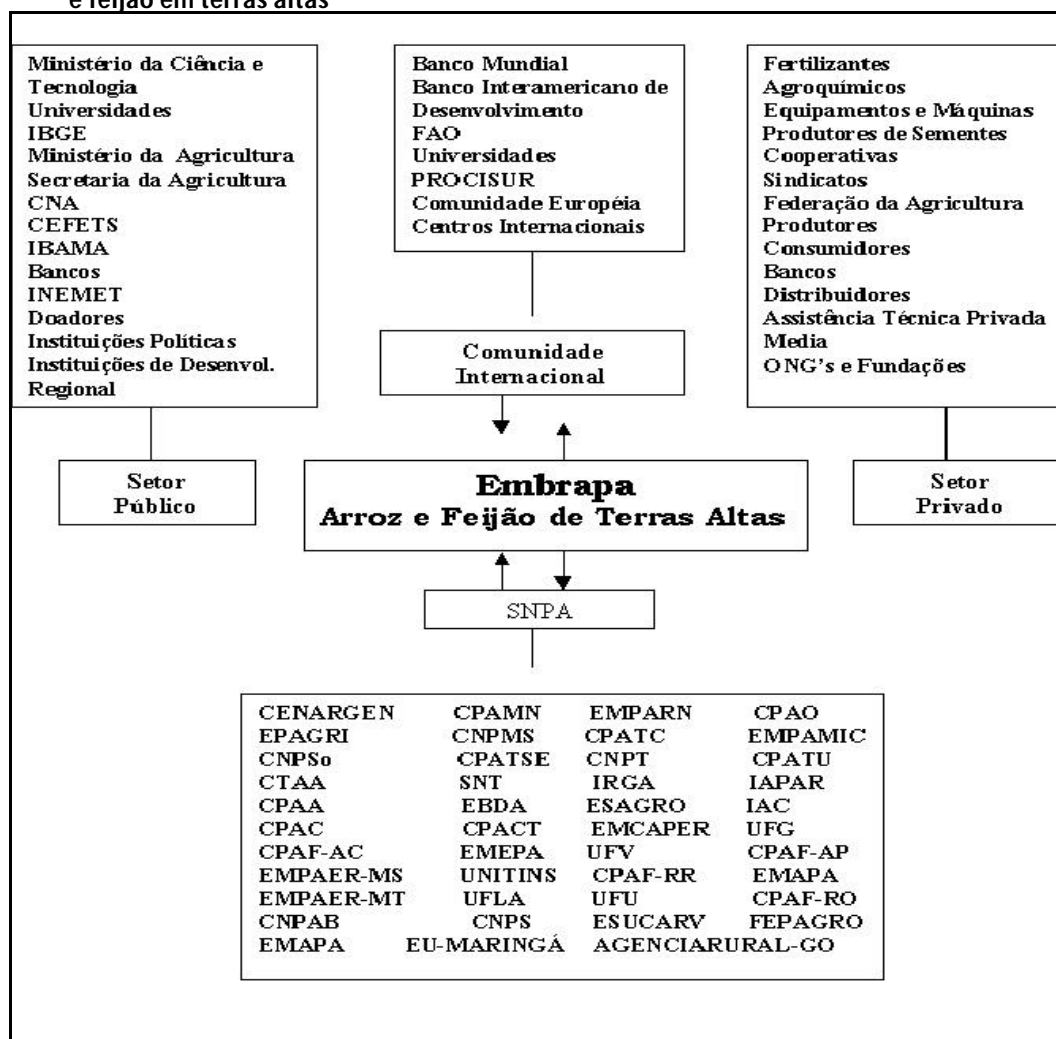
e feijão em terras altas

Ministério da Ciência e Tecnologia
Universidades
IBGE
Ministério da Agricultura
Secretaria da Agricultura
CNA
CEFETS
IBAMA
Bancos
INEMET
Doadores
Instituições Políticas
Instituições de Desenvol. Regional

Banco Mundial
Banco Interamericano de Desenvolvimento
FAO
Universidades
PROCISUR
Comunidade Européia
Centros Internacionais

Fertilizantes
Agroquímicos
Equipamentos e Máquinas
Produtores de Sementes
Cooperativas
Sindicatos
Federação da Agricultura
Produtores
Consumidores
Bancos
Distribuidores
Assistência Técnica Privada
Media
ONG's e Fundações

Comunidade Internacional

Setor Público

Embrapa
Arroz e Feijão de Terras Altas

Setor Privado

SNPA

| CENARGEN | CPAMN | EMPARN | CPAO |
|---|---|---|---|
| EPAGRI | CNPMS | CPATC | EMPAMIC |
| CNPSo | CPATSE | CNPT | CPATU |
| CTAA | SNT | IRGA | IAPAR |
| CPAA | EBDA | ESAGRO | IAC |
| CPAC | CPACT | EMCAPER | UFG |
| CPAF-AC | EMEPA | UFV | CPAF-AP |
| EMPAER-MS | UNITINS | CPAF-RR | EMAPA |
| EMPAER-MT | UFLA | UFU | CPAF-RO |
| CNPAB | CNPS | ESUCARV | FEPAGRO |
| EMAPA | EU-MARINGÁ | AGENCIARURAL-GO | |